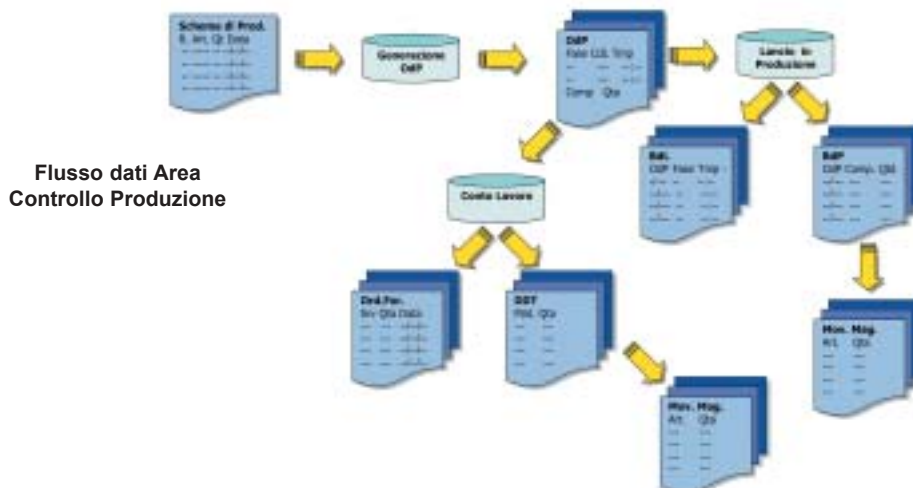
Schema di Prod.
R. Art. Qt Data

Generazione OdP

OdP
Fase C.D. Tmp
Comp. Qta

Lancio in Produzione

BdL
OdP Fase Tmp

BdP
OdP Comp. Qtà

Flusso dati Area Controllo Produzione

Conto Lavoro

Ord.For.
Srv Qta Data

DDT
Mat. Qta

Mov. Mag.
Art. Qta

Mov. Mag.
Art. Qta